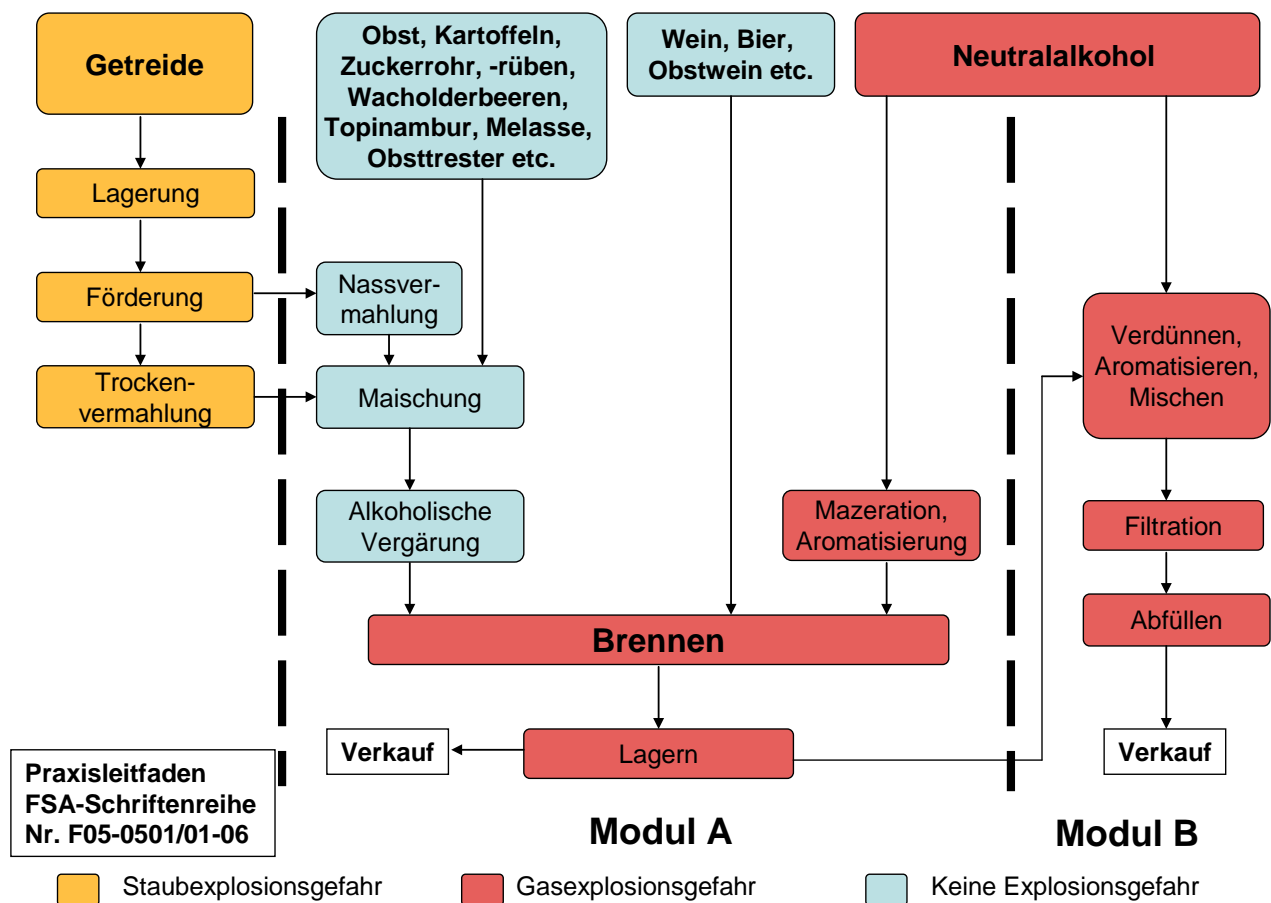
Getreide

Obst, Kartoffeln, Zuckerrohr, -rüben, Wacholderbeeren, Topinambur, Melasse, Obsttrester etc.

Wein, Bier, Obstwein etc.

Neutralalkohol

Lagerung

Förderung

Nassvermahlung

Trockenvermahlung

Maischung

Verdünnen, Aromatisieren, Mischen

Alkoholische Vergärung

Mazeration, Aromatisierung

Filtration

Abfüllen

Brennen

Verkauf

Lagern

Verkauf

Praxisleitfaden FSA-Schriftenreihe Nr. F05-0501/01-06

Modul A

Modul B

Staubexplosionsgefahr

Gasexplosionsgefahr

Keine Explosionsgefahr